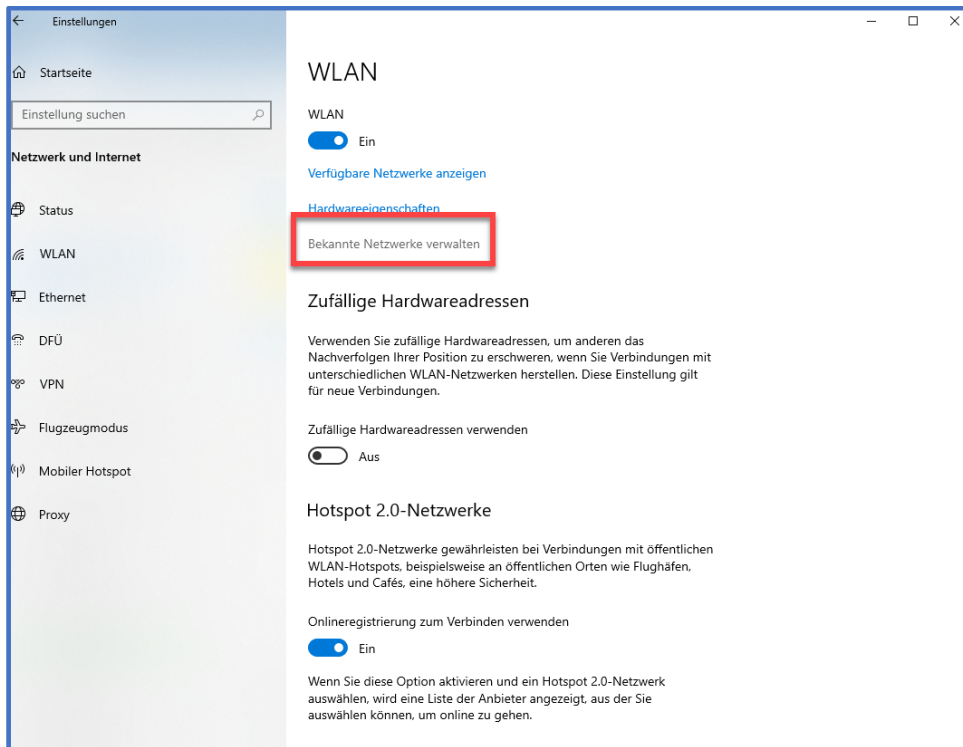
Einstellungen

Startseite

Einstellung suchen

Netzwerk und Internet

Status

WLAN

Ethernet

DFÜ

VPN

Flugzeugmodus

Mobiler Hotspot

Proxy

WLAN

WLAN

Ein

Verfügbare Netzwerke anzeigen

Hardwareeigenschaften

Bekannte Netzwerke verwalten

Zufällige Hardwareadressen

Verwenden Sie zufällige Hardwareadressen, um anderen das Nachverfolgen Ihrer Position zu erschweren, wenn Sie Verbindungen mit unterschiedlichen WLAN-Netzwerken herstellen. Diese Einstellung gilt für neue Verbindungen.

Zufällige Hardwareadressen verwenden

Aus

Hotspot 2.0-Netzwerke

Hotspot 2.0-Netzwerke gewährleisten bei Verbindungen mit öffentlichen WLAN-Hotspots, beispielsweise an öffentlichen Orten wie Flughäfen, Hotels und Cafés, eine höhere Sicherheit.

Onlineregistrierung zum Verbinden verwenden

Ein

Wenn Sie diese Option aktivieren und ein Hotspot 2.0-Netzwerk auswählen, wird eine Liste der Anbieter angezeigt, aus der Sie auswählen können, um online zu gehen.